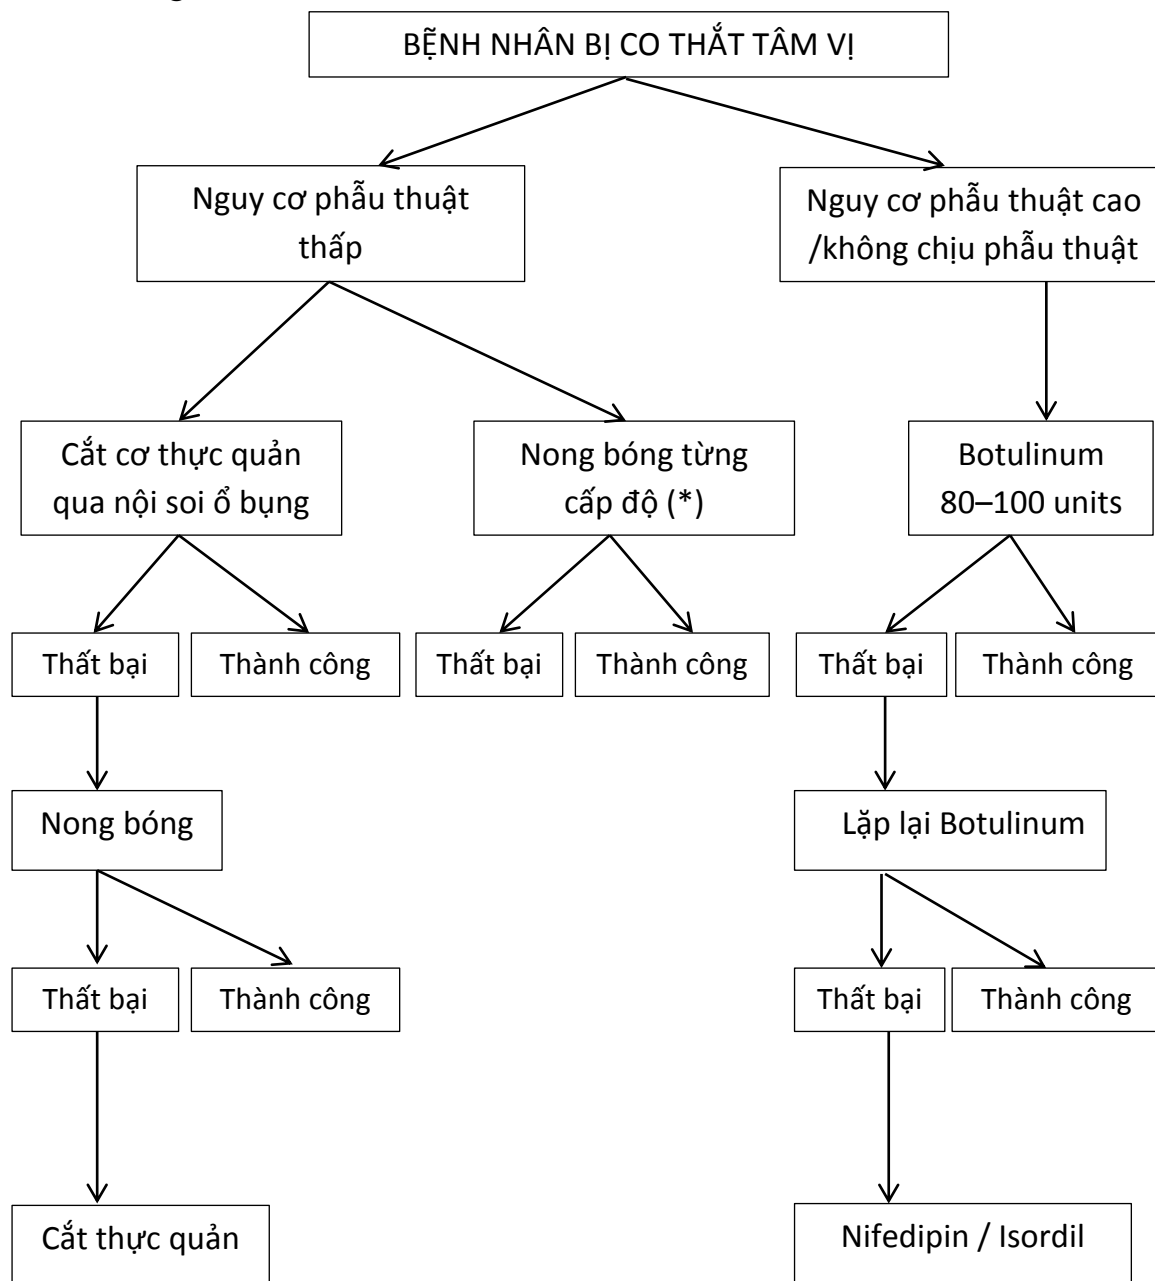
BỆNH NHÂN BỊ CO THẮT TÂM VỊ

Nguy cơ phẫu thuật thấp

Nguy cơ phẫu thuật cao /không chịu phẫu thuật

Cắt cơ thực quản qua nội soi ổ bụng

Nong bóng từng cấp độ (*)

Botulinum 80–100 units

Thất bại

Thành công

Thất bại

Thành công

Thất bại

Thành công

Nong bóng

Lặp lại Botulinum

Thất bại

Thành công

Thất bại

Thành công

Cắt thực quản

Nifedipin / Isordil